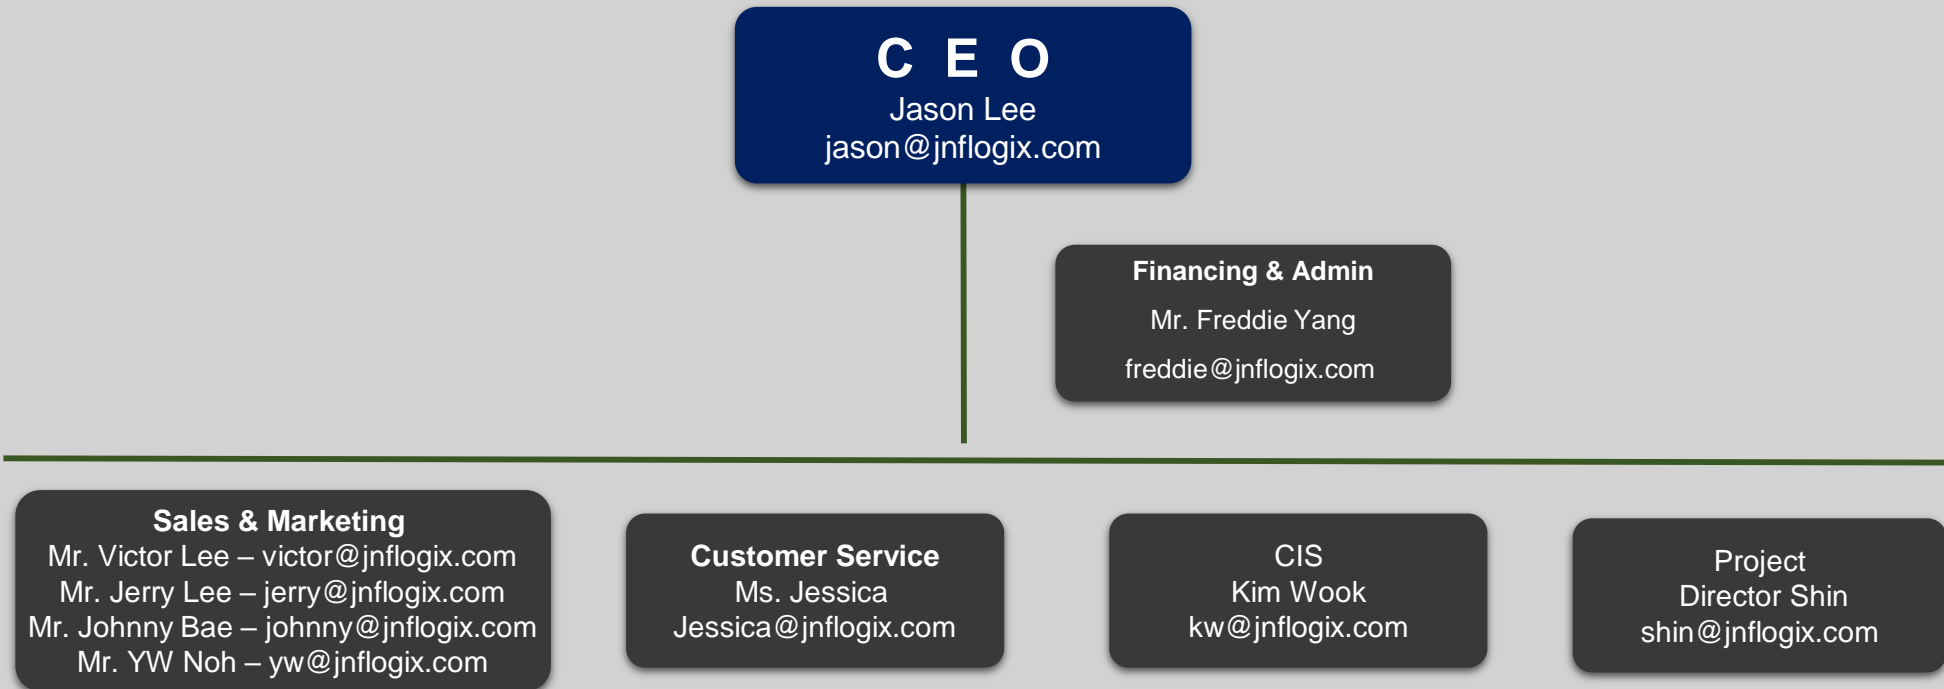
C E O
Jason Lee
jason@jnflogix.com

Financing & Admin
Mr. Freddie Yang
freddie@jnflogix.com

Sales & Marketing
Mr. Victor Lee – victor@jnflogix.com
Mr. Jerry Lee – jerry@jnflogix.com
Mr. Johnny Bae – johnny@jnflogix.com
Mr. YW Noh – yw@jnflogix.com

Customer Service
Ms. Jessica
Jessica@jnflogix.com

CIS
Kim Wook
kw@jnflogix.com

Project
Director Shin
shin@jnflogix.com